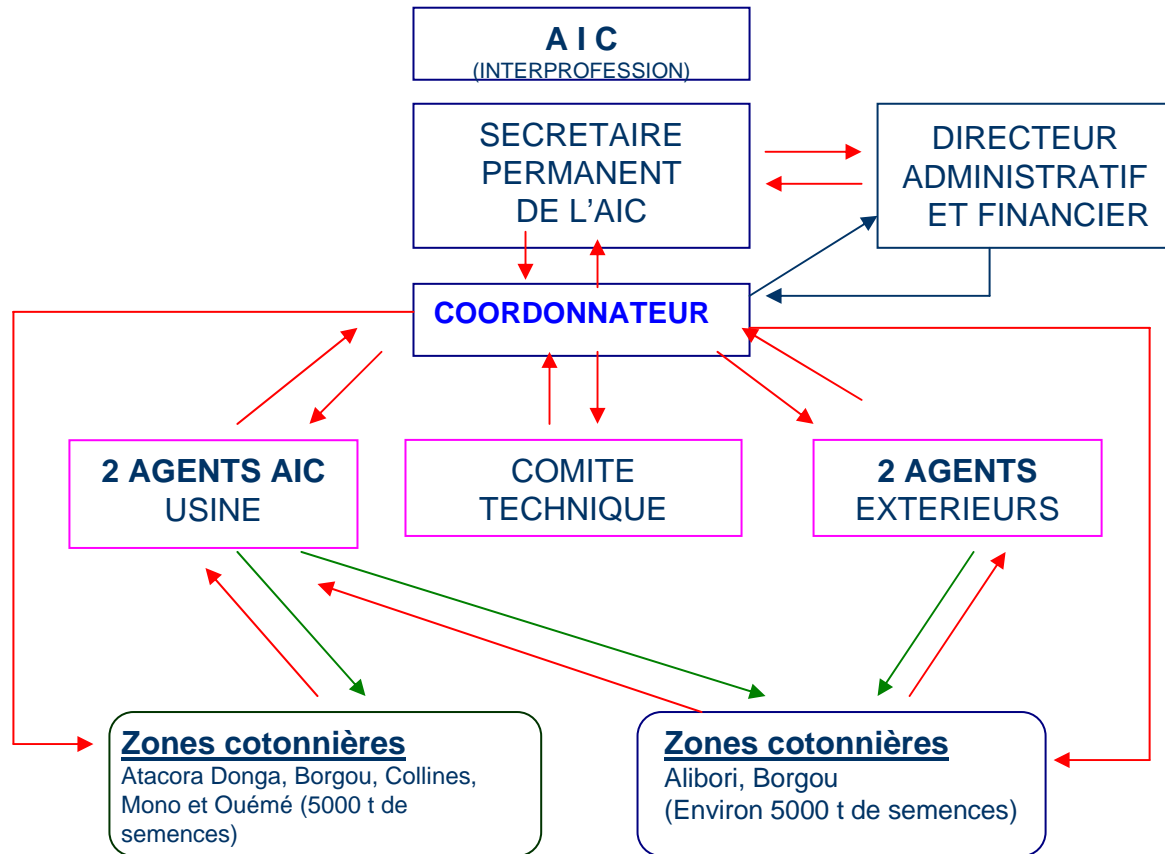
A I C
(INTERPROFESSION)

SECRETAIRE PERMANENT DE L'AIC

DIRECTEUR ADMINISTRATIF ET FINANCIER

COORDONNATEUR

2 AGENTS AIC USINE

COMITE TECHNIQUE

2 AGENTS EXTERIEURS

Zones cotonnières
Atacora Donga, Borgou, Collines, Mono et Ouémé (5000 t de semences)

Zones cotonnières
Alibori, Borgou
(Environ 5000 t de semences)